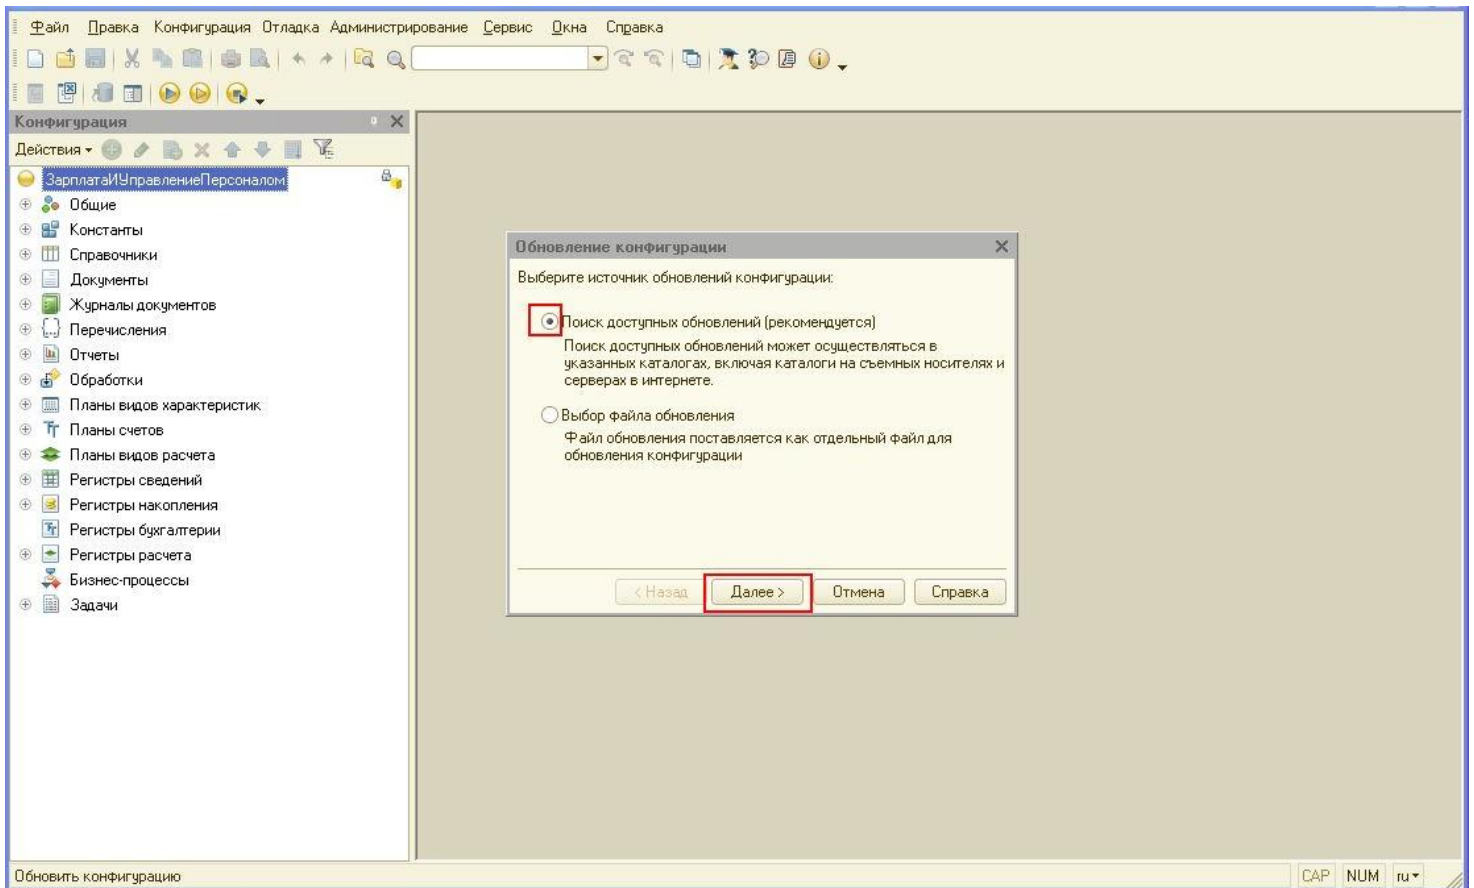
Файл Правка Конфигурация Отладка Администрирование Сервис Окна Справка

Конфигурация
Действия
ЗарплатаИУправлениеПерсоналом
Общие
Константы
Справочники
Документы
Журналы документов
Перечисления
Отчеты
Обработки
Планы видов характеристик
Планы счетов
Планы видов расчета
Регистры сведений
Регистры накопления
Регистры бухгалтерии
Регистры расчета
Бизнес-процессы
Задачи

Обновление конфигурации
Выберите источник обновлений конфигурации:
Поиск доступных обновлений (рекомендуется)
Поиск доступных обновлений может осуществляться в указанных каталогах, включая каталоги на съемных носителях и серверах в интернете.
Выбор файла обновления
Файл обновления поставляется как отдельный файл для обновления конфигурации
< Назад
Далее >
Отмена
Справка

Обновить конфигурацию
CAP NUM ru